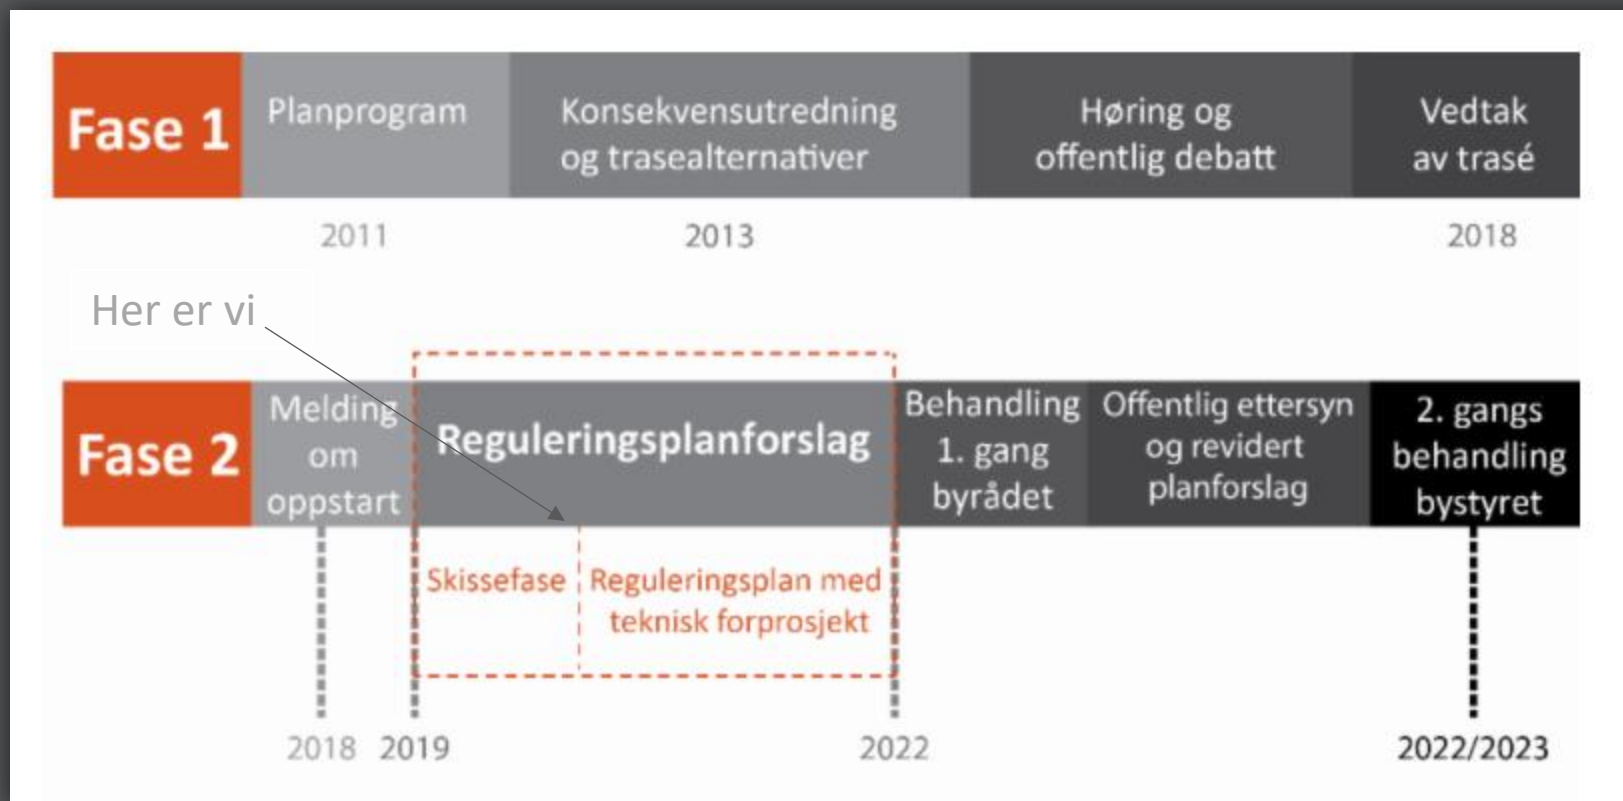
Fase 1

Planprogram

Konsekvensutredning og trasealternativer

Høring og offentlig debatt

Vedtak av trasé

2011

2013

2018

Her er vi

Fase 2

Melding om oppstart

Reguleringsplanforslag

Behandling 1. gang byrådet

Offentlig ettersyn og revidert planforslag

2. gangs behandling bystyret

Skissefase

Reguleringsplan med teknisk forprosjekt

2018

2019

2022

2022/2023